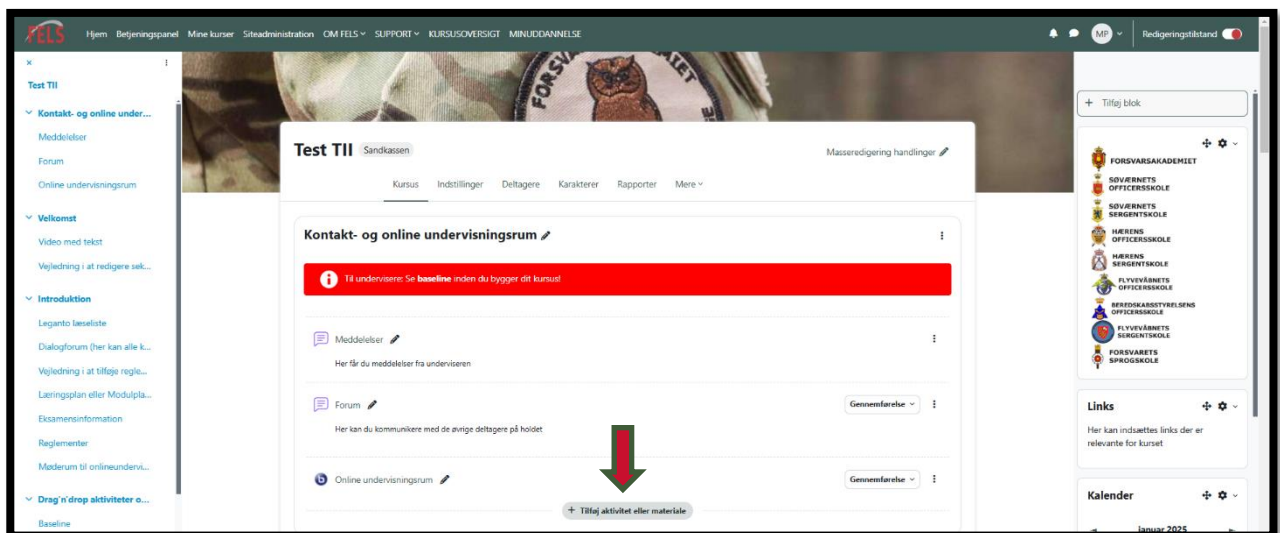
FELS Hjem Betjeningspanel Mine kurser Siteadministration OM FELS SUPPORT KURSUSOVERSIGT MINUDDANNELSE

MP Redigeringstilstand

×

Test TII

Kontakt- og online under...

Meddelelser

Forum

Online undervisningsrum

Velkomst

Video med tekst

Vejledning i at redigere sek...

Introduktion

Leganto læseliste

Dialogforum (her kan alle k...

Vejledning i at tilføje regle...

Læringsplan eller Modulpla...

Eksamensinformation

Reglementer

Møderum til onlineundervi...

Drag'n'drop aktiviteter o...

Baseline

Test TII Sandkassen

Masseredigering handlinger

Kursus Indstillinger Deltagere Karakterer Rapporter Mere

Kontakt- og online undervisningsrum

Til undervisere: Se **baseline** inden du bygger dit kursus!

Meddelelser

Her får du meddelelser fra underviseren

Forum

Gennemførelse

Her kan du kommunikere med de øvrige deltagere på holdet

Online undervisningsrum

Gennemførelse

+ Tilføj aktivitet eller materiale

+ Tilføj blok

FORSVARSAKADEMIET

SØVÆRNETS OFFICERSSKOLE

SØVÆRNETS SERGENTSKOLE

HÆRENS OFFICERSSKOLE

HÆRENS SERGENTSKOLE

FLYVEVÅBNETS OFFICERSSKOLE

BEREDSKABSSTYRELSENS OFFICERSSKOLE

FLYVEVÅBNETS SERGENTSKOLE

FORSVARETS SPROGSKOLE

Links

Her kan indsættes links der er relevante for kurset

Kalender

januar 2025